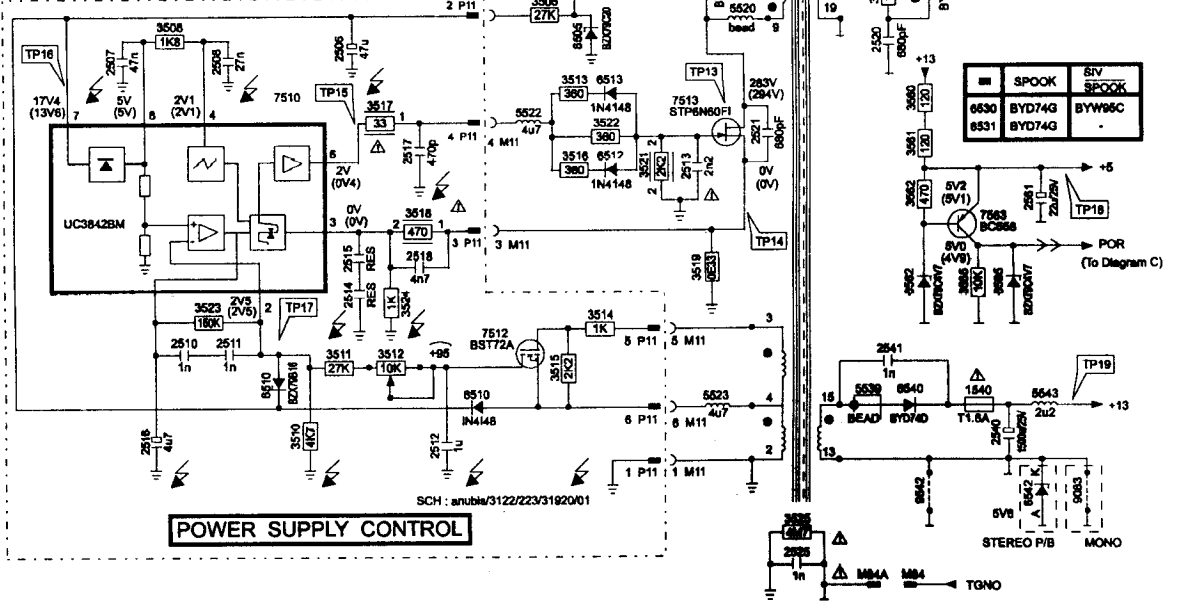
2 P11
3506
27K
6505
BZX79C20
5520
bead
9
19
2520
680pF
+13
| ▬ | SPOOK | S/V SPOOK |
|---|---|---|
| 6530 | BYD74G | BYW95C |
| 6531 | BYD74G | - |
3505
1K8
2506
47u
TP16
2507
47n
2508
27n
17V4
(13V6)
7
5V
(5V)
8
2V1
(2V1)
4
7510
TP15
3517
33
1
TP13
3513
360
6513
1N4148
5522
4u7
3522
360
7513
STP6N60FI
283V
(294V)
2521
680pF
4 P11
4 M11
3560
120
3561
120
UC3842BM
6
2V
(0V4)
2517
470p
3516
360
6512
1N4148
3521
2K2
2513
2n2
0V
(0V)
3562
470
5V2
(5V1)
2551
22u/25V
+5
TP18
7563
BC858
3
0V
(0V)
2
3518
470
1
3 P11
3 M11
TP14
3519
0E33
5V0
(4V9)
POR
(To Diagram C)
2515
RES
2514
RES
2518
4n7
3524
1K
6562
BZX79C4V7
3565
10K
6565
BZX79C4V7
3523
180K
2V5
(2V5)
2
TP17
7512
BST72A
3514
1K
5 P11
5 M11
3
2541
1n
TP19
2510
1n
2511
1n
6510
BZX79B16
3511
27K
3512
10K
+95
3515
2K2
15
5539
BEAD
6540
BYD74D
1540
T1.6A
5543
2u2
+13
6510
1N4148
6 P11
6 M11
5523
4u7
4
2540
150u/25V
2516
4u7
3510
4K7
2512
1u
2
13
1 P11
1 M11
9542
6542
5V6
K
A
9083
SCH : anubis/3122/223/31920/01
POWER SUPPLY CONTROL
STEREO P/B
MONO
3535
4M7
2535
1n
M84A
M84
TGNO